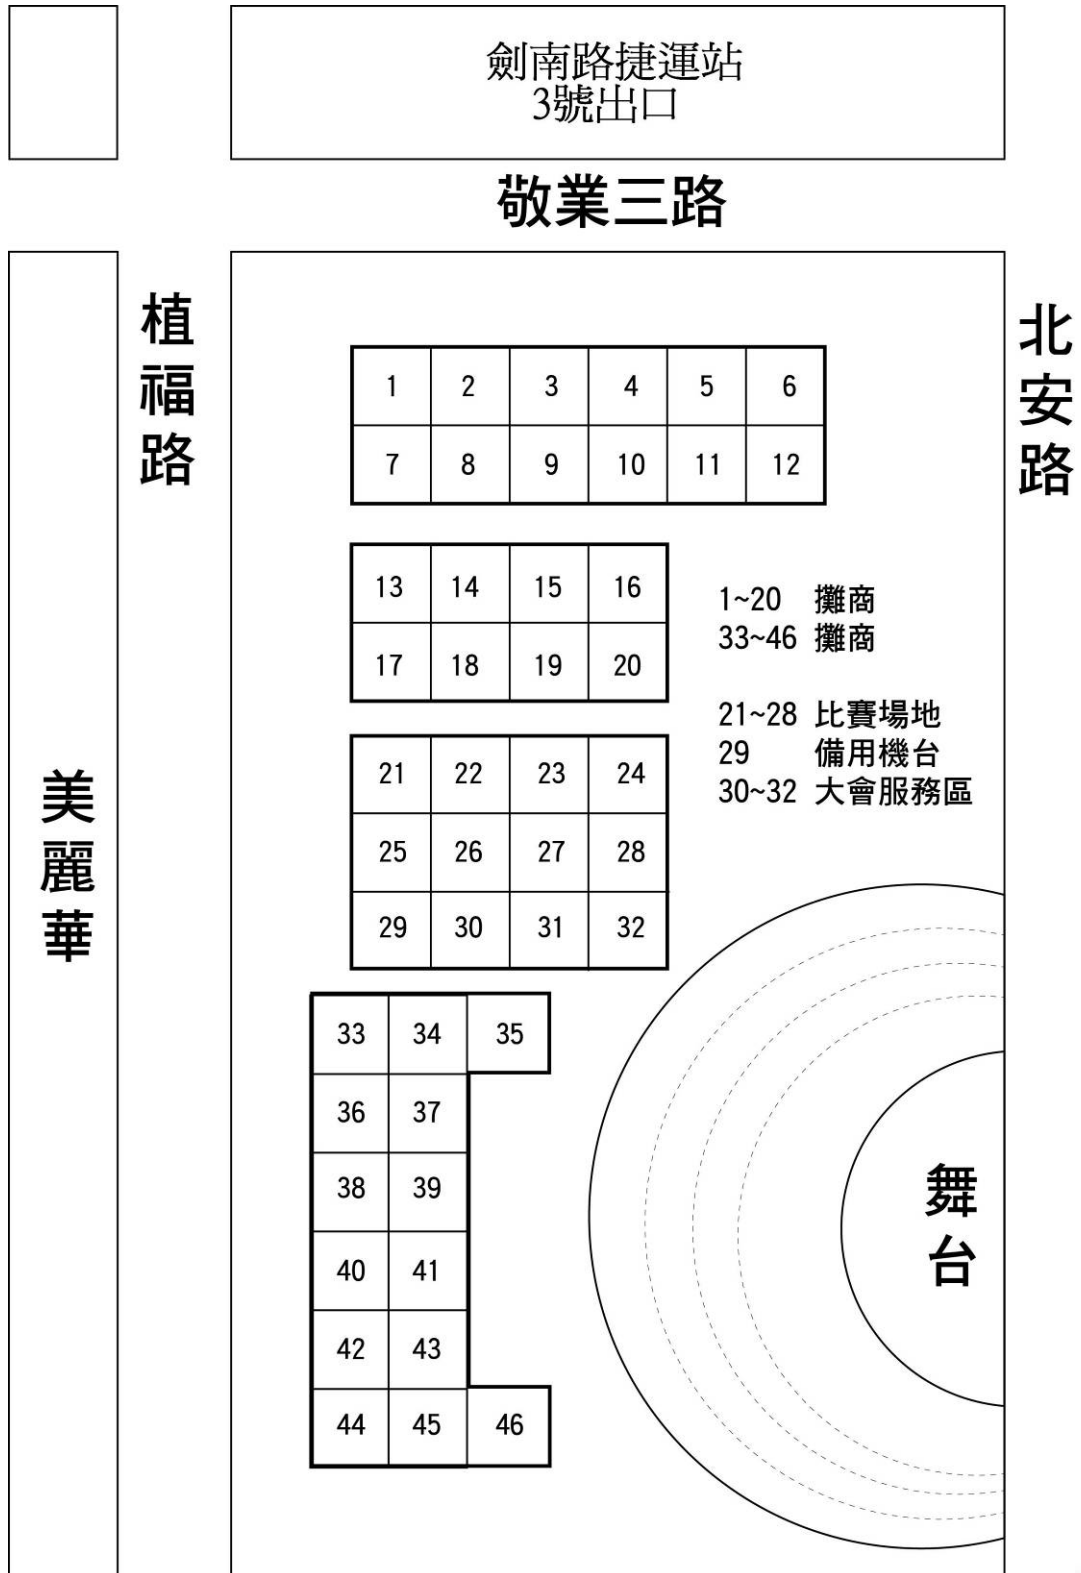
劍南路捷運站
3號出口

敬業三路

植福路

北安路

美麗華

| 1 | 2 | 3 | 4 | 5 | 6 |
|---|---|---|---|---|---|
| 7 | 8 | 9 | 10 | 11 | 12 |

| 13 | 14 | 15 | 16 |
|---|---|---|---|
| 17 | 18 | 19 | 20 |

1~20 攤商
33~46 攤商

21~28 比賽場地
29 備用機台
30~32 大會服務區

| 21 | 22 | 23 | 24 |
|---|---|---|---|
| 25 | 26 | 27 | 28 |
| 29 | 30 | 31 | 32 |

| 33 | 34 | 35 |
|---|---|---|
| 36 | 37 | |
| 38 | 39 | |
| 40 | 41 | |
| 42 | 43 | |
| 44 | 45 | 46 |

舞台